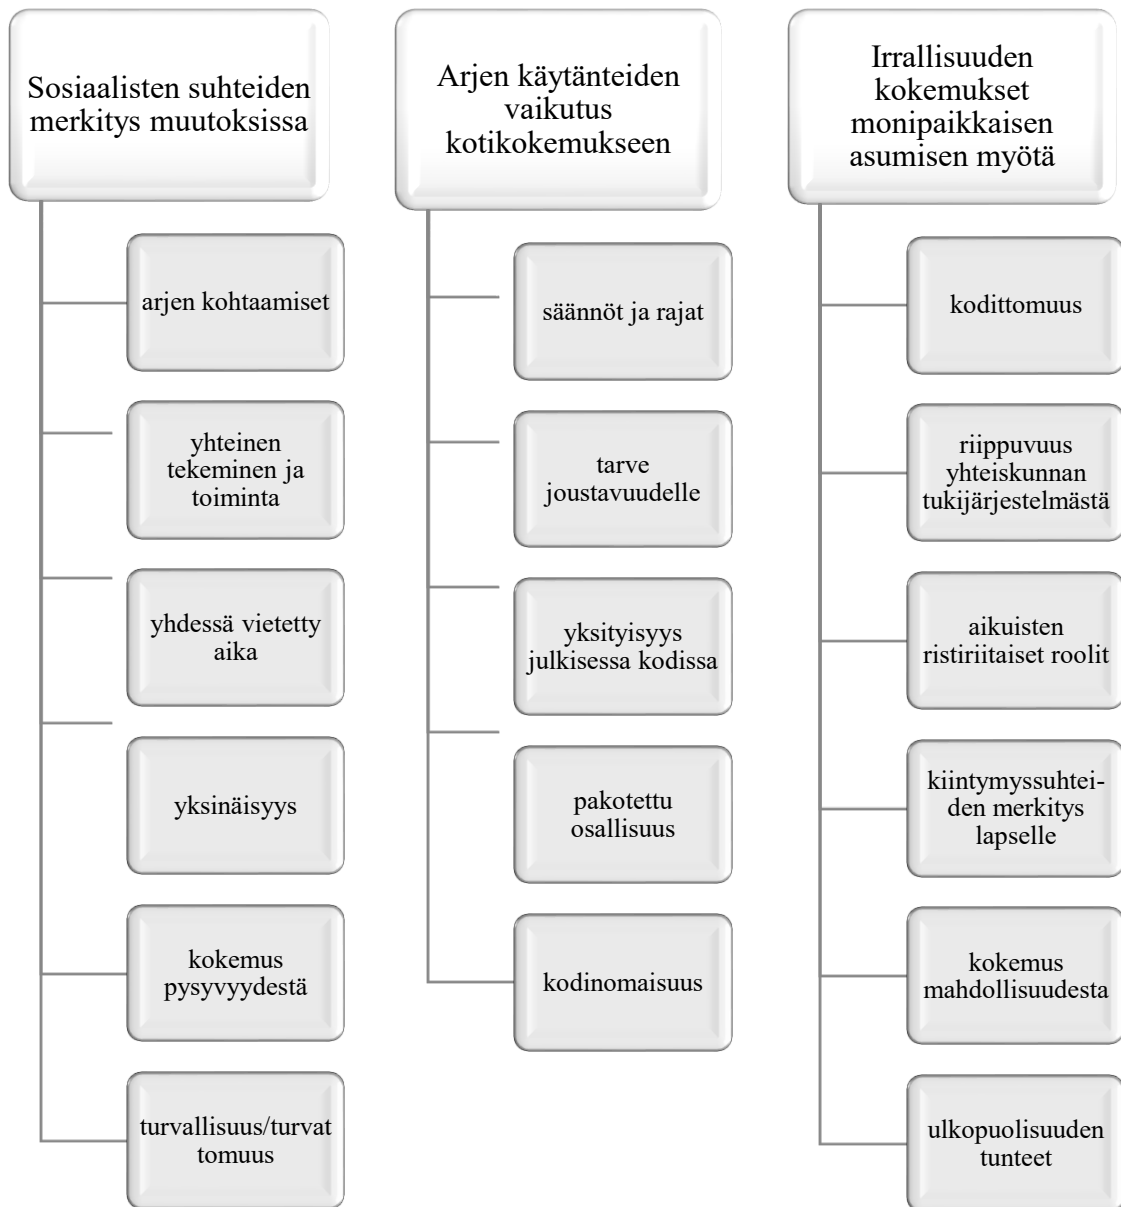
Sosiaalisten suhteiden merkitys muutoksissa

arjen kohtaamiset

yhteinen tekeminen ja toiminta

yhdessä vietetty aika

yksinäisyys

kokemus pysyvyydestä

turvallisuus/turvat tomuus

Arjen käytänteiden vaikutus kotikokemukseen

säännöt ja rajat

tarve joustavuudelle

yksityisyys julkisessa kodissa

pakotettu osallisuus

kodinomaisuus

Irrallisuuden kokemukset monipaikkaisen asumisen myötä

kodittomuus

riippuvuus yhteiskunnan tukijärjestelmästä

aikuisten ristiriitaiset roolit

kiintymyssuhteiden merkitys lapselle

kokemus mahdollisuudesta

ulkopuolisuuden tunteet